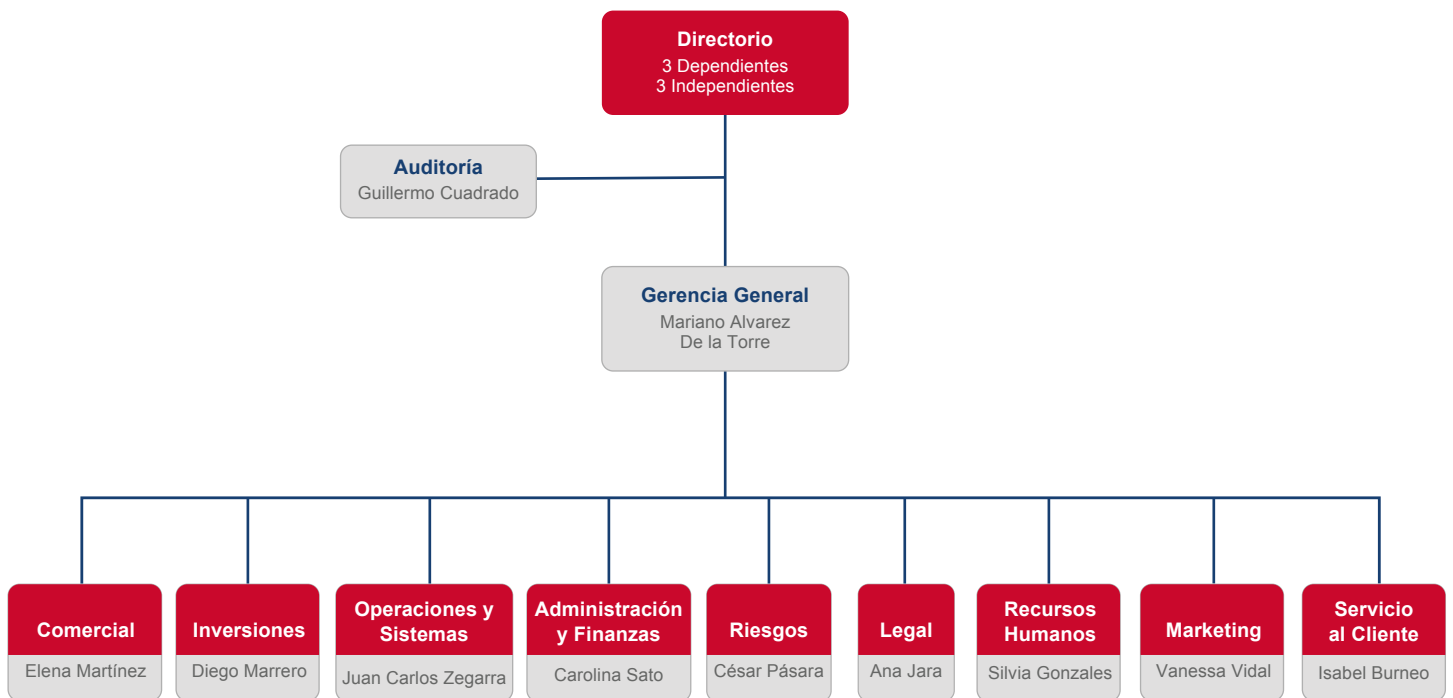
Directorio
3 Dependientes
3 Independientes

Auditoría
Guillermo Cuadrado

Gerencia General
Mariano Alvarez
De la Torre

Comercial
Elena Martínez

Inversiones
Diego Marrero

Operaciones y Sistemas
Juan Carlos Zegarra

Administración y Finanzas
Carolina Sato

Riesgos
César Pásara

Legal
Ana Jara

Recursos Humanos
Silvia Gonzales

Marketing
Vanessa Vidal

Servicio al Cliente
Isabel Burneo